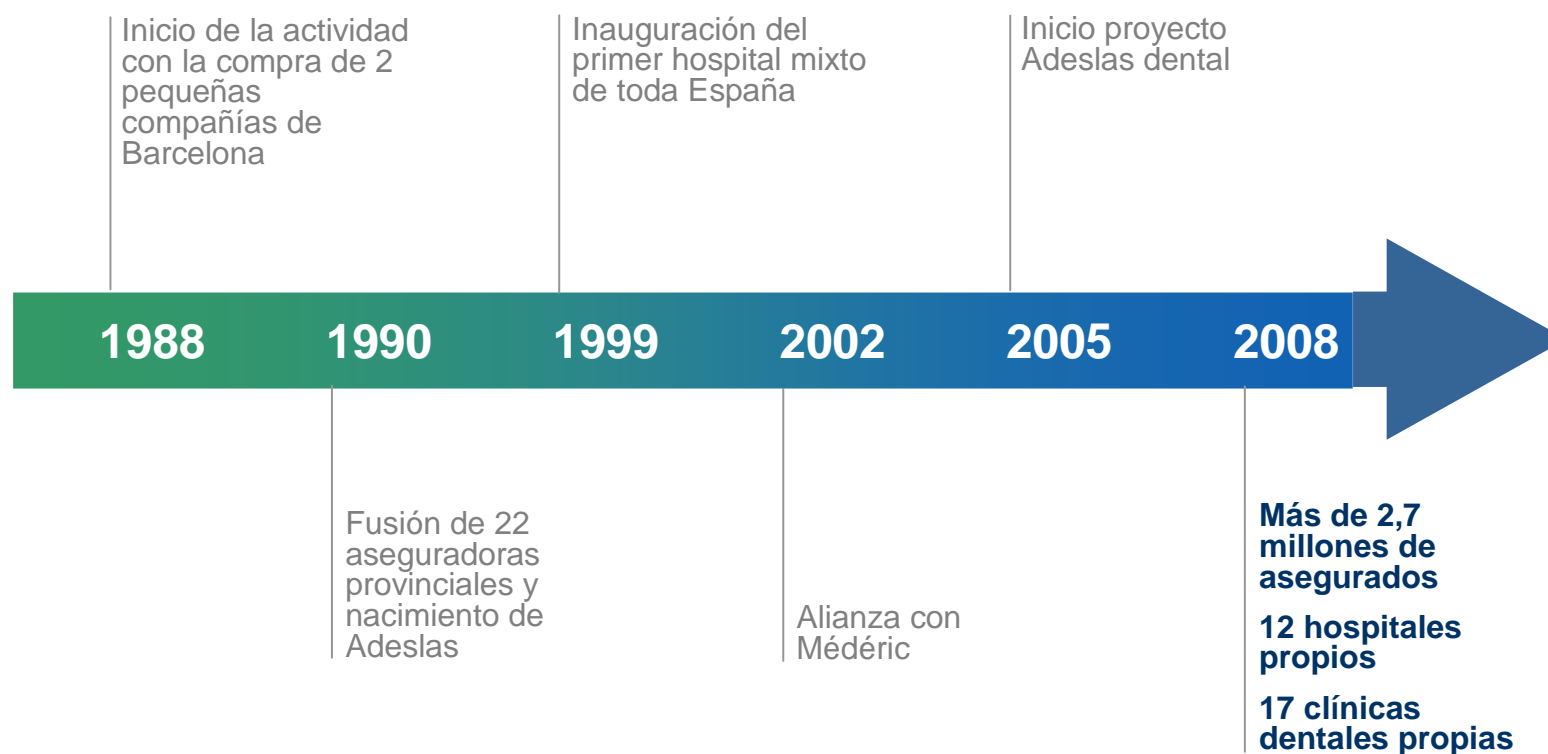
Inicio de la actividad con la compra de 2 pequeñas compañías de Barcelona

Inauguración del primer hospital mixto de toda España

Inicio proyecto Adeslas dental

1988

1990

1999

2002

2005

2008

Fusión de 22 aseguradoras provinciales y nacimiento de Adeslas

Alianza con Médéric

Más de 2,7 millones de asegurados

12 hospitales propios

17 clínicas dentales propias